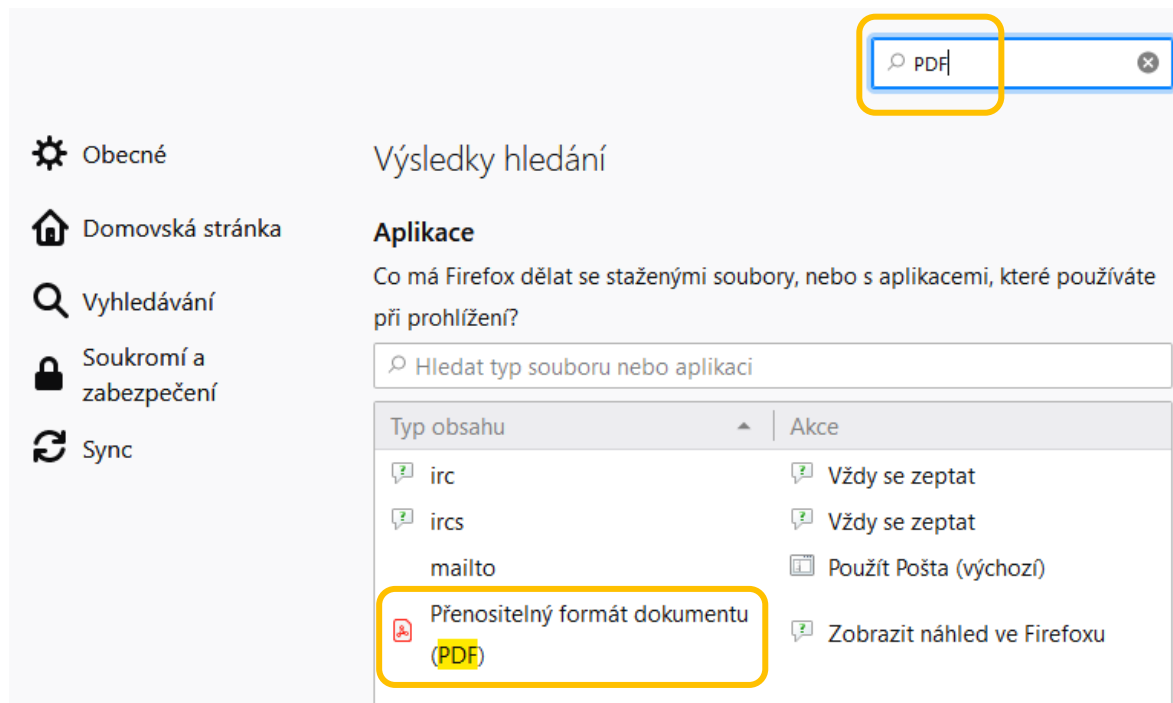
PDF

Obecné

Domovská stránka

Vyhledávání

Soukromí a zabezpečení

Sync

Výsledky hledání

Aplikace

Co má Firefox dělat se staženými soubory, nebo s aplikacemi, které používáte při prohlížení?

Hledat typ souboru nebo aplikaci

| Typ obsahu | Akce |
|---|---|
| irc | Vždy se zeptat |
| ircs | Vždy se zeptat |
| mailto | Použít Pošta (výchozí) |
| Přenositelný formát dokumentu (PDF) | Zobrazit náhled ve Firefoxu |